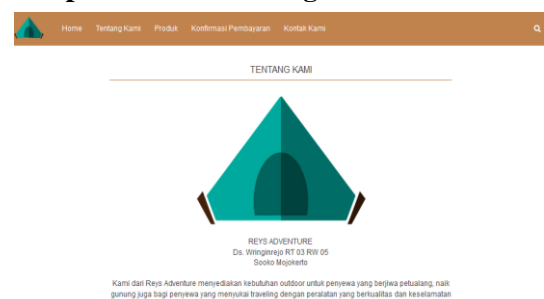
Home Tentang Kami Produk Konfirmasi Pembayaran Kontak Kami

TENTANG KAMI

REYS ADVENTURE
Ds. Wringinrejo RT 03 RW 05
Sooko Mojokerto

Kami dari Reys Adventure menyediakan kebutuhan outdoor untuk penyewa yang berjiwa petualang, naik gunung juga bagi penyewa yang menyukai traveling dengan peralatan yang berkualitas dan keselamatan